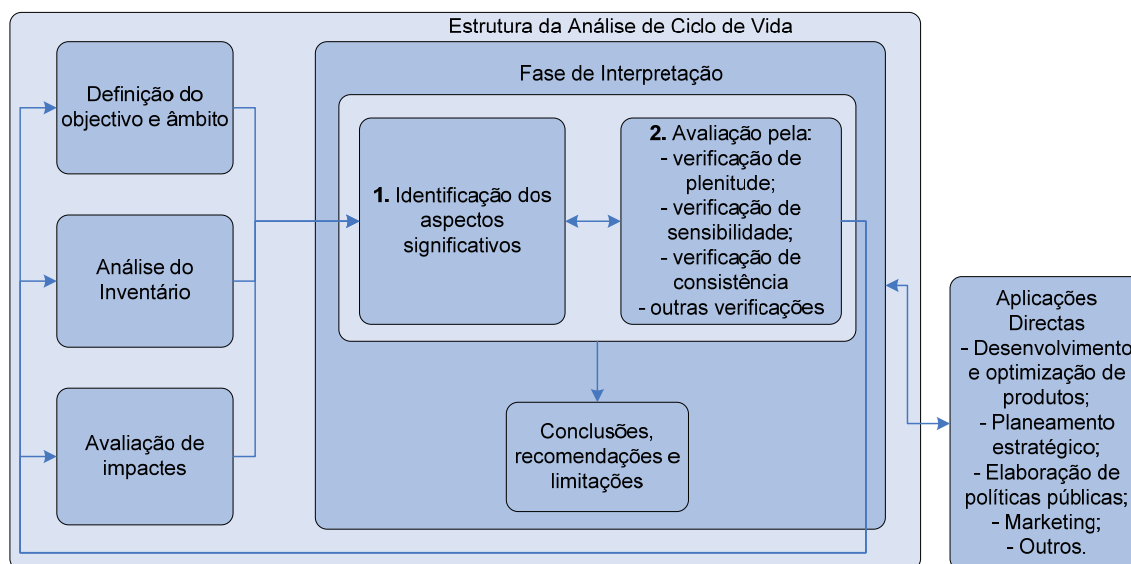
Estrutura da Análise de Ciclo de Vida

Definição do objectivo e âmbito

Análise do Inventário

Avaliação de impactes

Fase de Interpretação

1. Identificação dos aspectos significativos

2. Avaliação pela:
- verificação de plenitude;
- verificação de sensibilidade;
- verificação de consistência
- outras verificações

Conclusões, recomendações e limitações

Aplicações Directas
- Desenvolvimento e optimização de produtos;
- Planeamento estratégico;
- Elaboração de políticas públicas;
- Marketing;
- Outros.